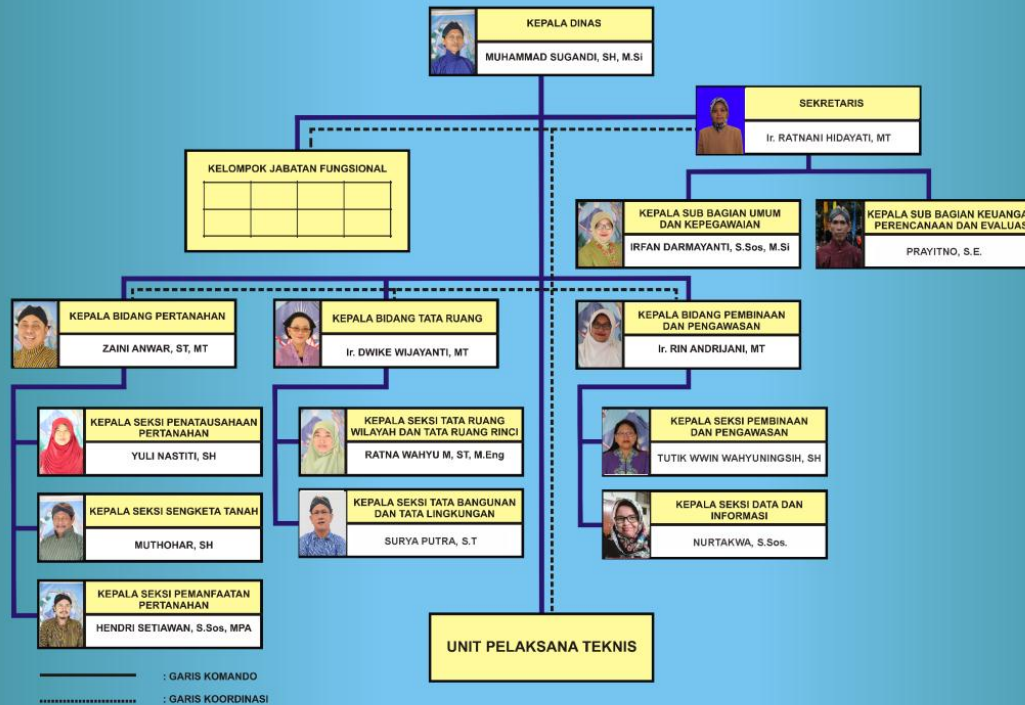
KEPALA DINAS
MUHAMMAD SUGANDI, SH, M.Si

SEKRETARIS
Ir. RATNANI HIDAYATI, MT

KELOMPOK JABATAN FUNGSIONAL

| | | | |
|---|---|---|---|
| | | | |
| | | | |

KEPALA SUB BAGIAN UMUM DAN KEPEGAWAIAN
IRFAN DARMAYANTI, S.Sos, M.Si

KEPALA SUB BAGIAN KEUANGA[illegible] PERENCANAAN DAN EVALUA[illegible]
PRAYITNO, S.E.

KEPALA BIDANG PERTANAHAN
ZAINI ANWAR, ST, MT

KEPALA BIDANG TATA RUANG
Ir. DWIKE WIJAYANTI, MT

KEPALA BIDANG PEMBINAAN DAN PENGAWASAN
Ir. RIN ANDRIJANI, MT

KEPALA SEKSI PENATAUSAHAAN PERTANAHAN
YULI NASTITI, SH

KEPALA SEKSI SENGKETA TANAH
MUTHOHAR, SH

KEPALA SEKSI PEMANFAATAN PERTANAHAN
HENDRI SETIAWAN, S.Sos, MPA

KEPALA SEKSI TATA RUANG WILAYAH DAN TATA RUANG RINCI
RATNA WAHYU M, ST, M.Eng

KEPALA SEKSI TATA BANGUNAN DAN TATA LINGKUNGAN
SURYA PUTRA, S.T

KEPALA SEKSI PEMBINAAN DAN PENGAWASAN
TUTIK WWIN WAHYUNINGSIH, SH

KEPALA SEKSI DATA DAN INFORMASI
NURTAKWA, S.Sos.

UNIT PELAKSANA TEKNIS

: GARIS KOMANDO
: GARIS KOORDINASI